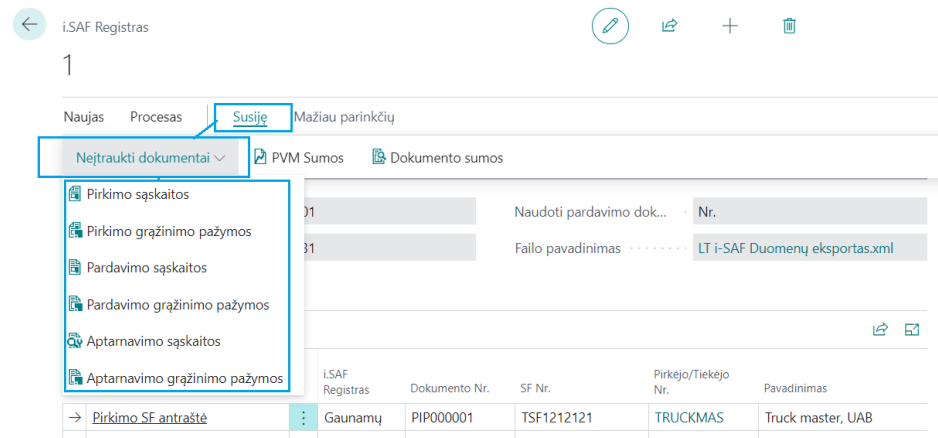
i.SAF Registras

1

Naujas Procesas Susiję Mažiau parinkčių

Neįtraukti dokumentai PVM Sumos Dokumento sumos

Pirkimo sąskaitos
Pirkimo grąžinimo pažymos
Pardavimo sąskaitos
Pardavimo grąžinimo pažymos
Aptarnavimo sąskaitos
Aptarnavimo grąžinimo pažymos

01
31

Naudoti pardavimo dok... Nr.
Failo pavadinimas LT i-SAF Duomenų eksportas.xml

| | i.SAF Registras | Dokumento Nr. | SF Nr. | Pirkėjo/Tiekėjo Nr. | Pavadinimas |
|---|---|---|---|---|---|
| → Pirkimo SF antraštė | Gaunamų | PIP000001 | TSF1212121 | TRUCKMAS | Truck master, UAB |